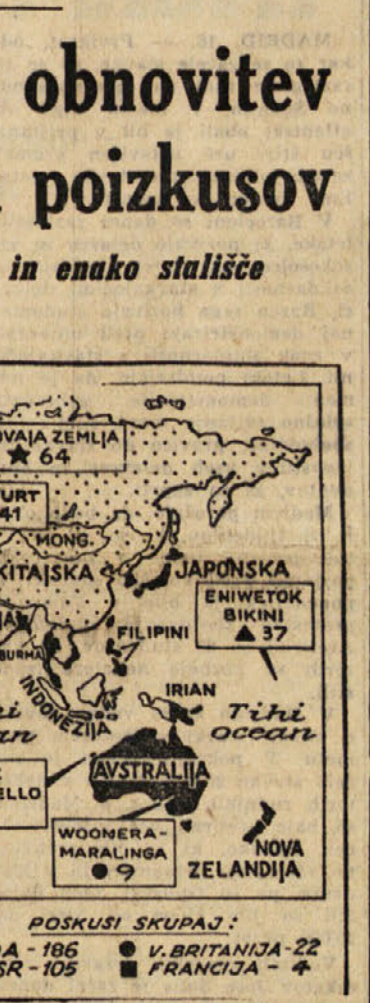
obnovitev
poizkusov

in enako stališče

MADRID 16. — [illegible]

OVAJA ZEMLJA
★ 64

URT
41

MONG.

KITAJSKA

JAPONSKA

ENIWETOK
BIKINI
▲ 37

FILIPINI

BURMA

IRIAN

INDONEZIJA

Tihi
ocean

AVSTRALIJA

ELLO

WOONERA-
MARALINGA
● 9

NOVA
ZELANDIJA

POSKUSI SKUPAJ:
A - 186
SR - 105
● V. BRITANIJA - 22
■ FRANCIJA - 4